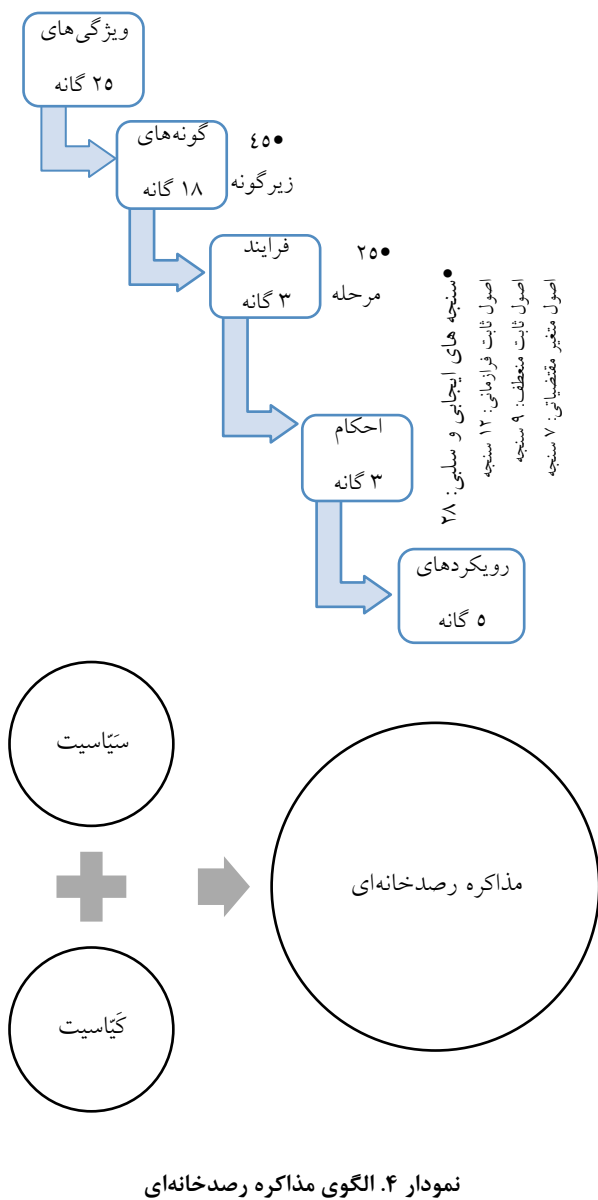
ویژگی‌های
۲۵ گانه

گونه‌های
۱۸ گانه

•۴۵
زیرگونه

فرایند
۳ گانه

•۲۵
مرحله

احکام
۳ گانه

رویکردهای
۵ گانه

• سنجه های ایجابی و سلبی: ۲۸
اصول ثابت فرازمانی: ۱۲ سنجه
اصول ثابت منعطف: ۹ سنجه
اصول متغیر مقتضیاتی: ۷ سنجه

سَیّاسیت

کَیّاسیت

مذاکره رصدخانه‌ای

نمودار ۴. الگوی مذاکره رصدخانه‌ای